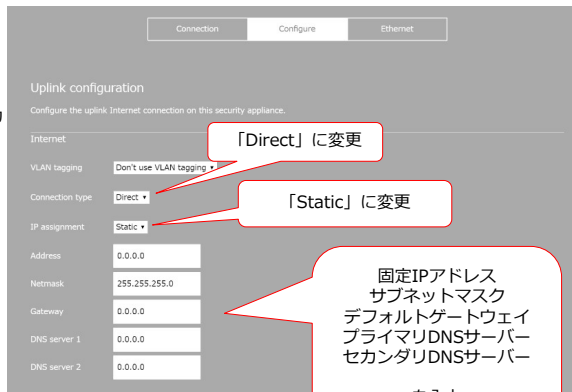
Connection Configure Ethernet

Uplink configuration

Configure the uplink Internet connection on this security appliance.

Internet

VLAN tagging Don't use VLAN tagging

「Direct」に変更

Connection type Direct

「Static」に変更

IP assignment Static

Address 0.0.0.0

Netmask 255.255.255.0

Gateway 0.0.0.0

DNS server 1 0.0.0.0

DNS server 2 0.0.0.0

固定IPアドレス
サブネットマスク
デフォルトゲートウェイ
プライマリDNSサーバー
セカンダリDNSサーバー

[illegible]